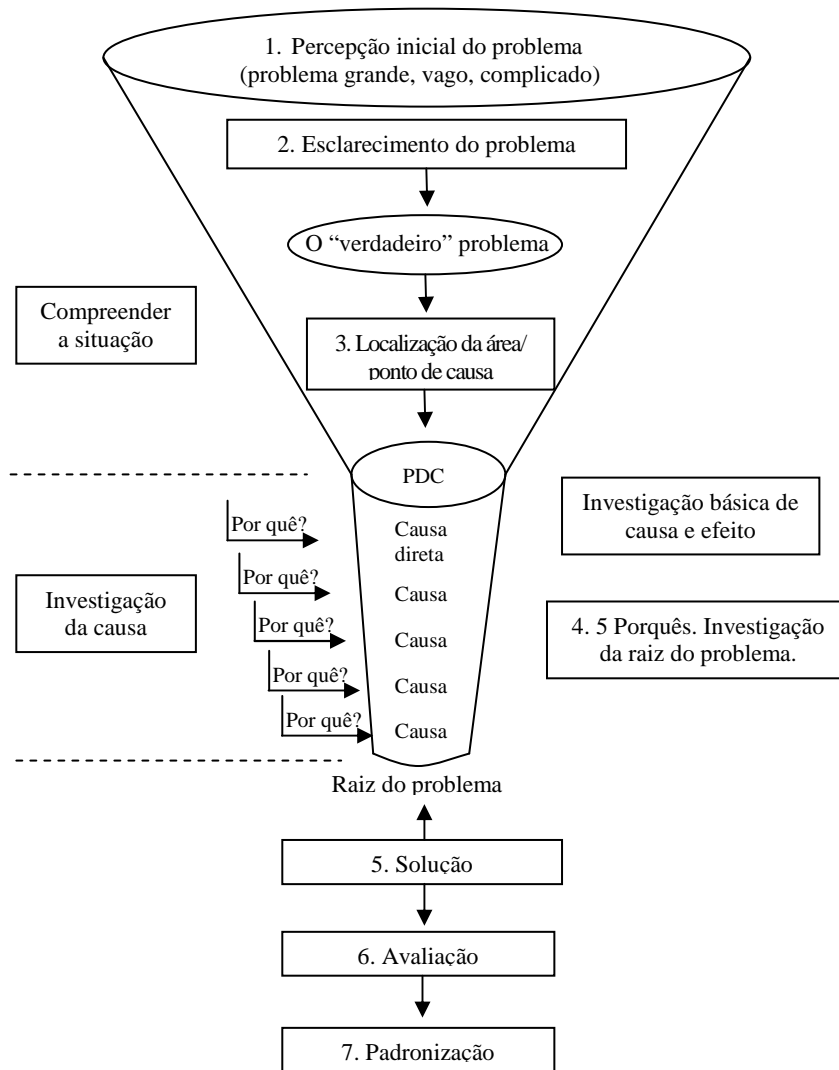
1. Percepção inicial do problema
(problema grande, vago, complicado)

2. Esclarecimento do problema

O "verdadeiro" problema

Compreender a situação

3. Localização da área/ ponto de causa

PDC

Investigação básica de causa e efeito

Por quê?

Causa direta

Por quê?

Causa

Investigação da causa

Por quê?

Causa

4. 5 Porquês. Investigação da raiz do problema.

Por quê?

Causa

Por quê?

Causa

Raiz do problema

5. Solução

6. Avaliação

7. Padronização